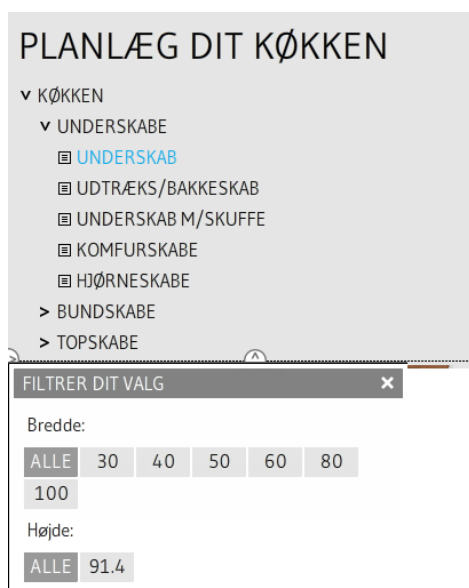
PLANLÆG DIT KØKKEN

v KØKKEN
v UNDERSKABE
UNDERSKAB
UDTRÆKS/BAKKESKAB
UNDERSKAB M/SKUFFE
KOMFURSKABE
HJØRNESKABE
> BUNDSKABE
> TOPSKABE

FILTRER DIT VALG ×

Bredde:
ALLE 30 40 50 60 80 100

Højde:
ALLE 91.4